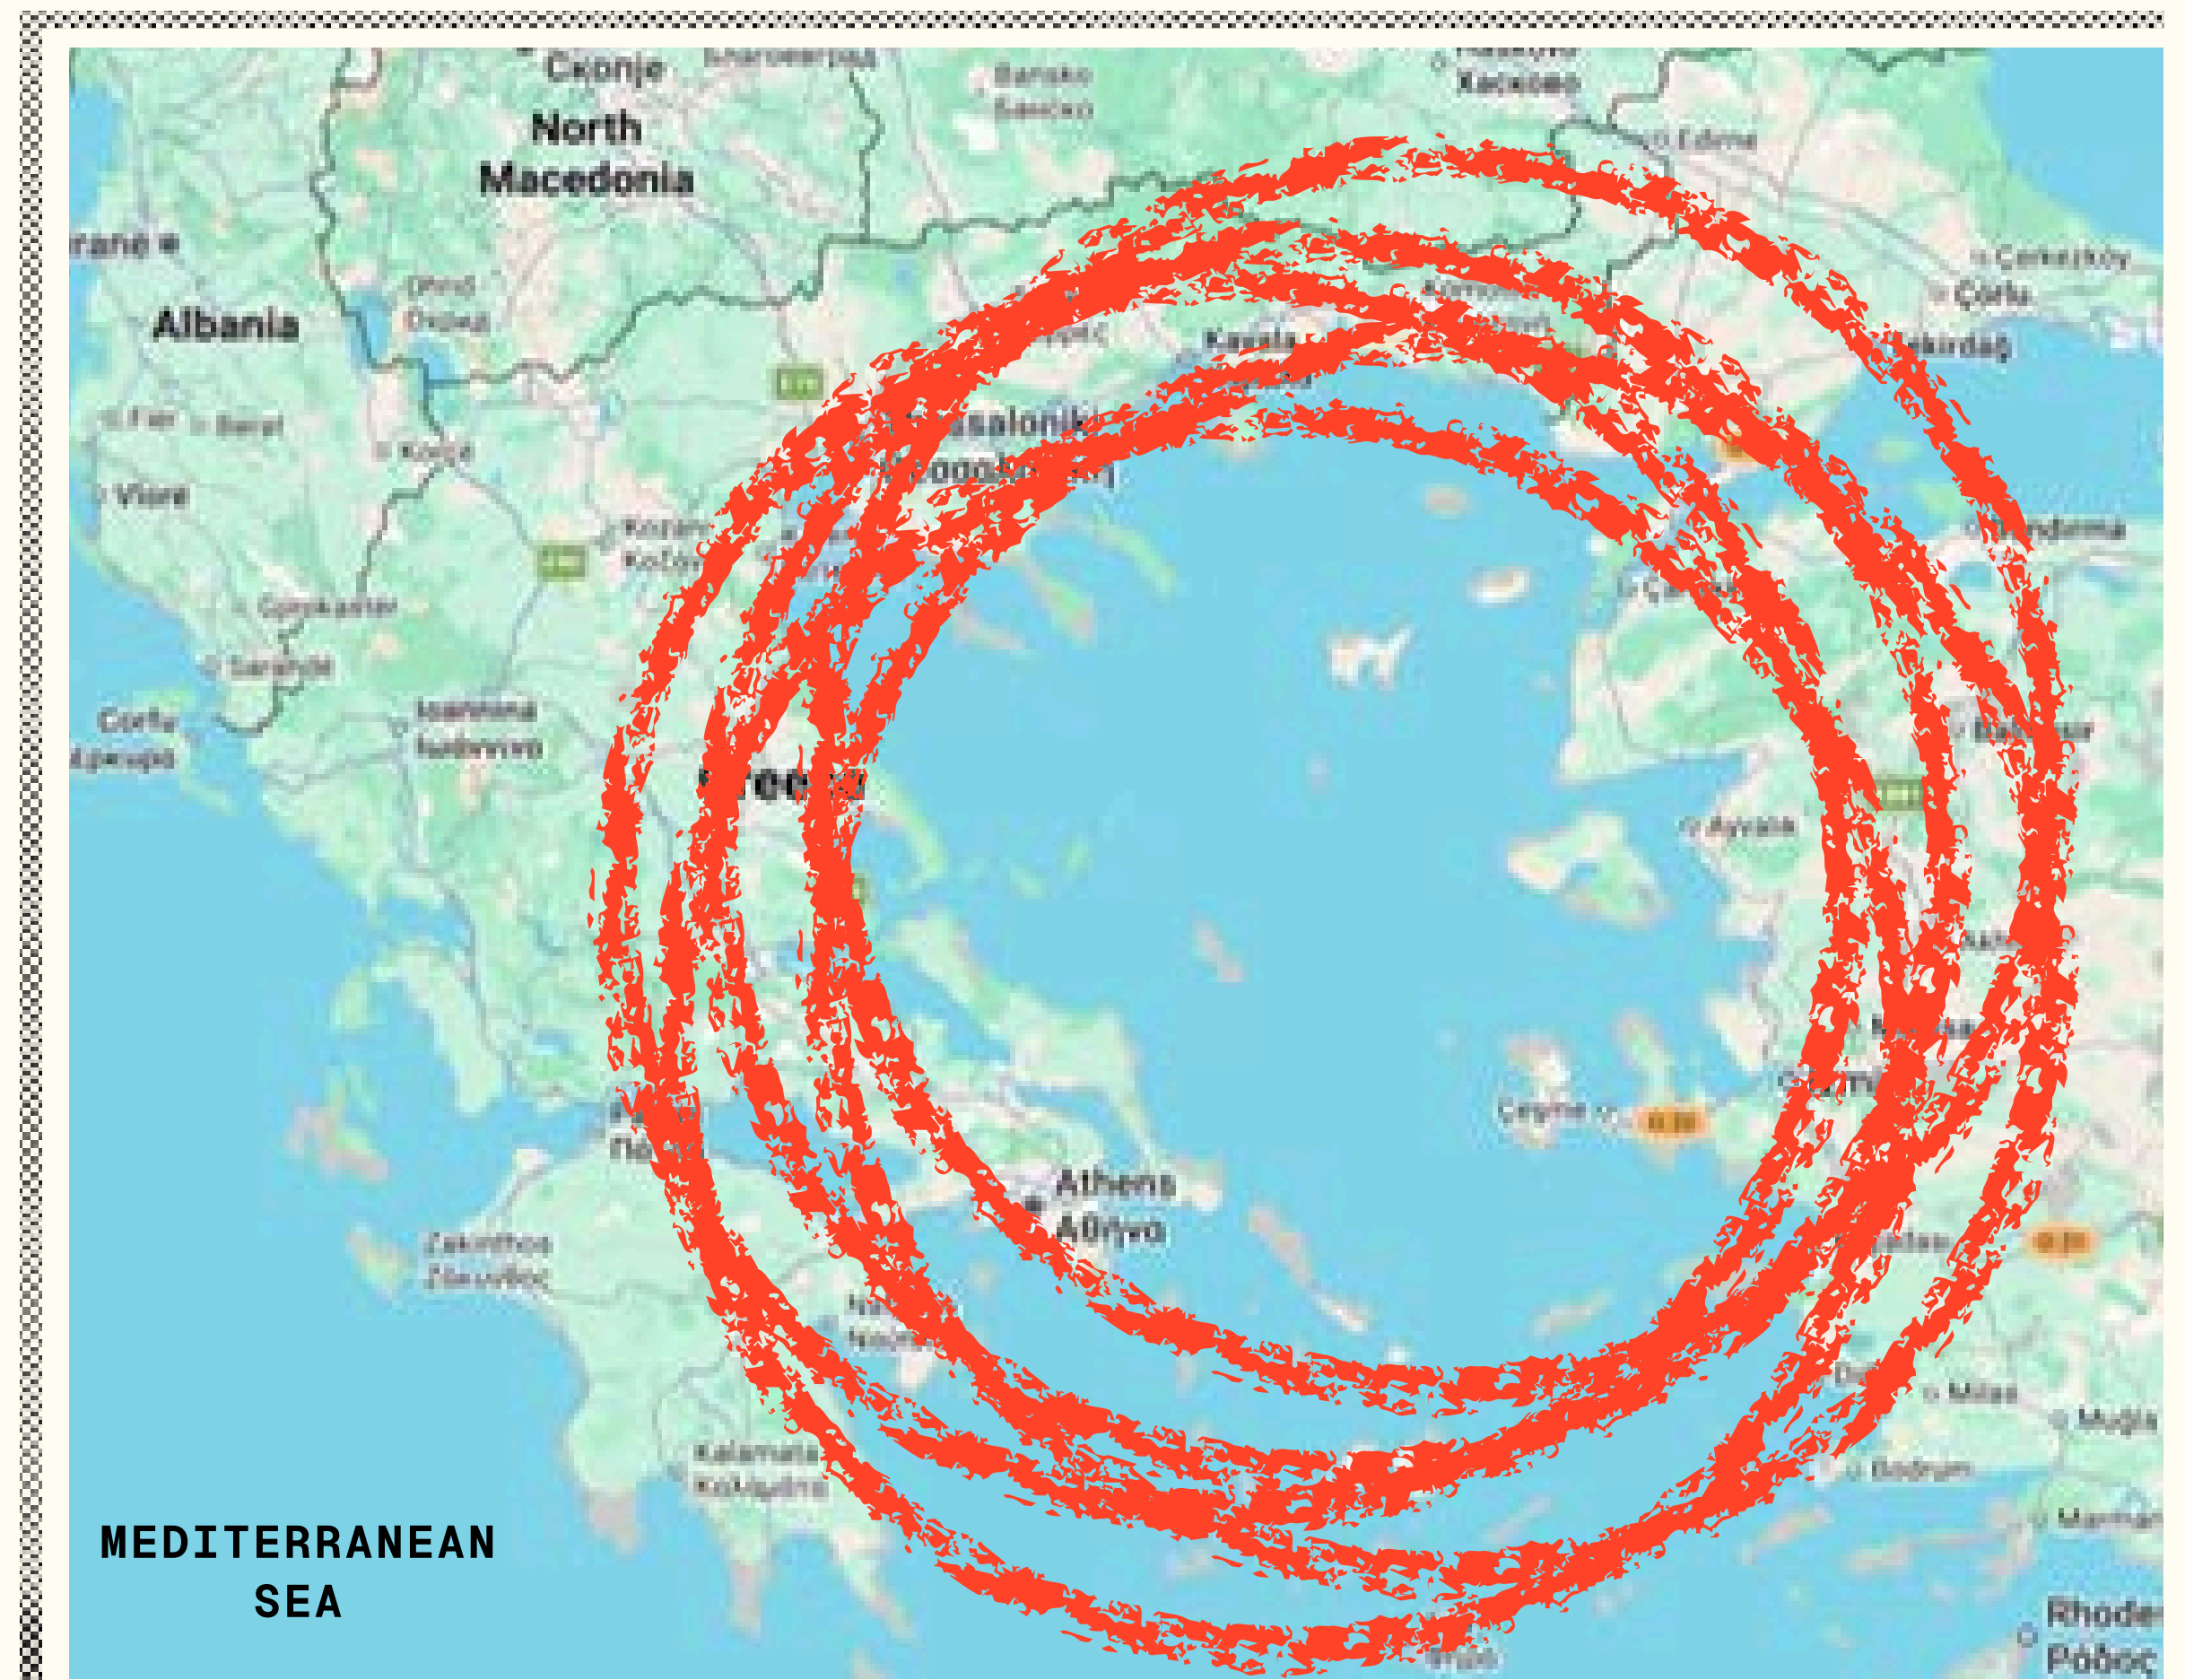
Скопје
North Macedonia
Albania
Edirne
Çorlu
Kavala
Thessaloniki
Tirane
Korçë
Vlorë
Sarandë
Corfu
Κέρκυρα
Ioannina
Ιωάννινα
Ayvalık
Çeşme
Athens
Αθήνα
Zakinthos
Ζάκυνθος
Kalamata
Καλαμάτα
Milas
Muğla
Bodrum
Rhodes
Ρόδος
MEDITERRANEAN SEA